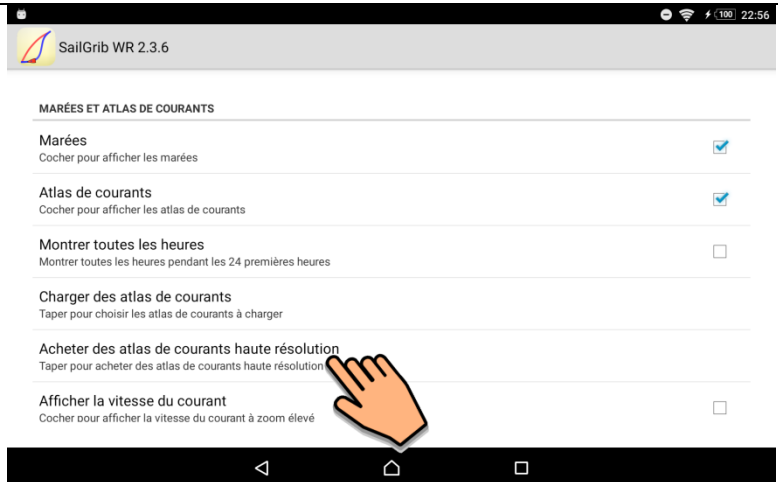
100 22:56

SailGrib WR 2.3.6

MARÉES ET ATLAS DE COURANTS

Marées
Cocher pour afficher les marées

Atlas de courants
Cocher pour afficher les atlas de courants

Montrer toutes les heures
Montrer toutes les heures pendant les 24 premières heures

Charger des atlas de courants
Taper pour choisir les atlas de courants à charger

Acheter des atlas de courants haute résolution
Taper pour acheter des atlas de courants haute résolution

Afficher la vitesse du courant
Cocher pour afficher la vitesse du courant à zoom élevé